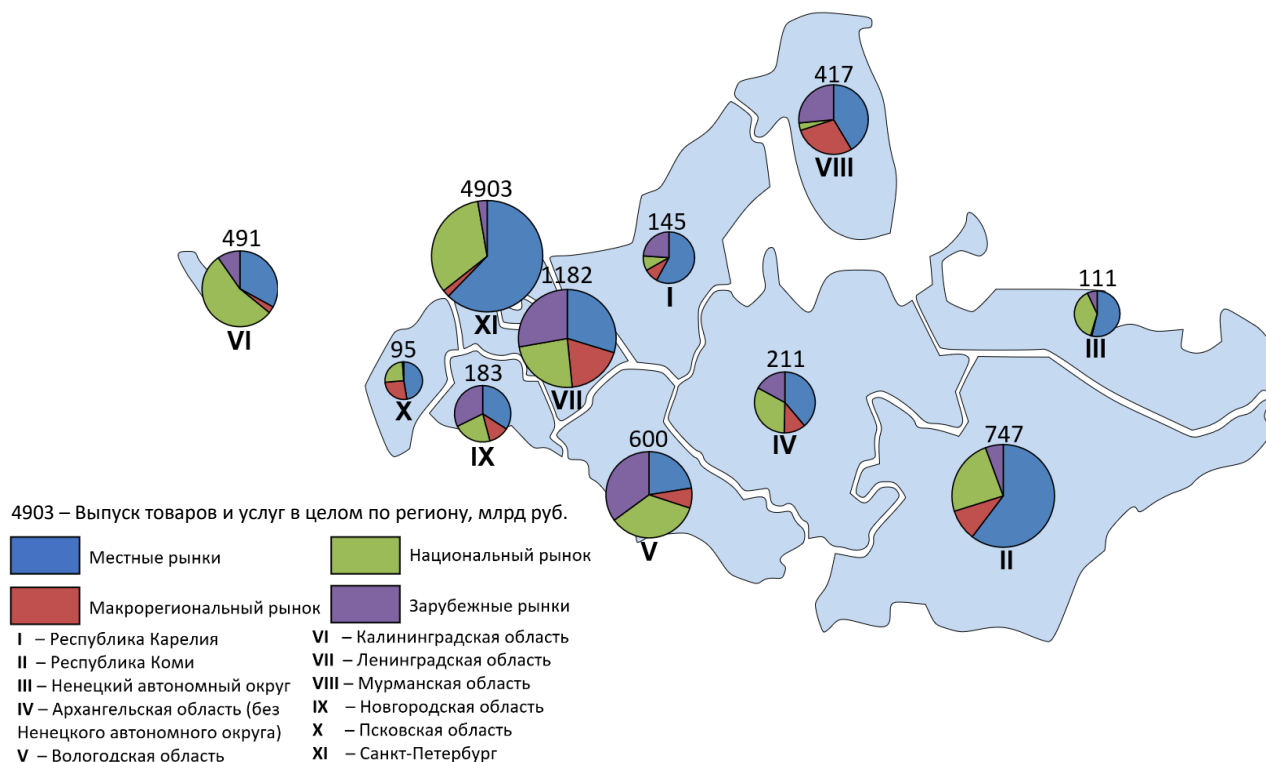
417
VIII

4903
XI

491
VI

145
I

1182
VII

111
III

95
X

183
IX

211
IV

600
V

747
II

4903 – Выпуск товаров и услуг в целом по региону, млрд руб.

Местные рынки
Национальный рынок
Макрорегиональный рынок
Зарубежные рынки

I – Республика Карелия
II – Республика Коми
III – Ненецкий автономный округ
IV – Архангельская область (без Ненецкого автономного округа)
V – Вологодская область

VI – Калининградская область
VII – Ленинградская область
VIII – Мурманская область
IX – Новгородская область
X – Псковская область
XI – Санкт-Петербург